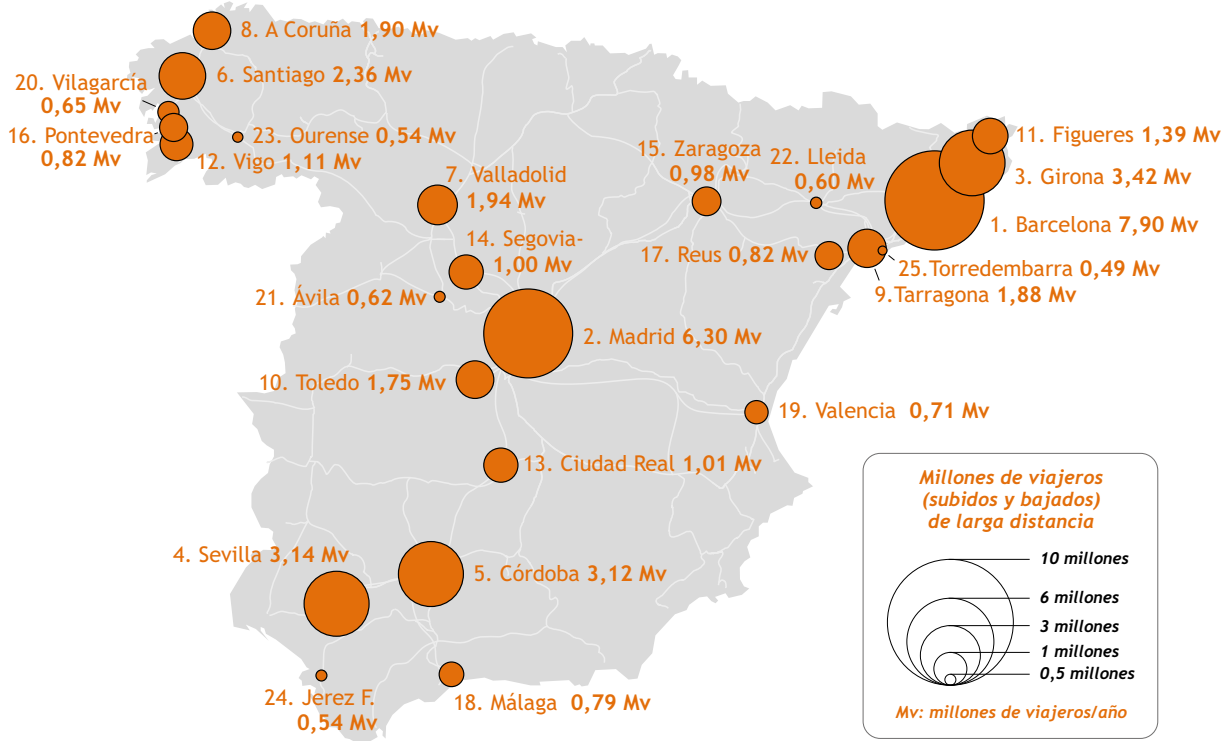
8. A Coruña 1,90 Mv

6. Santiago 2,36 Mv

20. Vilagarcía 0,65 Mv

16. Pontevedra 0,82 Mv

23. Ourense 0,54 Mv

12. Vigo 1,11 Mv

7. Valladolid 1,94 Mv

15. Zaragoza 0,98 Mv

22. Lleida 0,60 Mv

11. Figueres 1,39 Mv

3. Girona 3,42 Mv

1. Barcelona 7,90 Mv

14. Segovia- 1,00 Mv

17. Reus 0,82 Mv

25.Torredembarra 0,49 Mv

9.Tarragona 1,88 Mv

21. Ávila 0,62 Mv

2. Madrid 6,30 Mv

10. Toledo 1,75 Mv

19. Valencia 0,71 Mv

13. Ciudad Real 1,01 Mv

4. Sevilla 3,14 Mv

5. Córdoba 3,12 Mv

24. Jerez F. 0,54 Mv

18. Málaga 0,79 Mv

Millones de viajeros (subidos y bajados) de larga distancia

10 millones
6 millones
3 millones
1 millones
0,5 millones

Mv: millones de viajeros/año